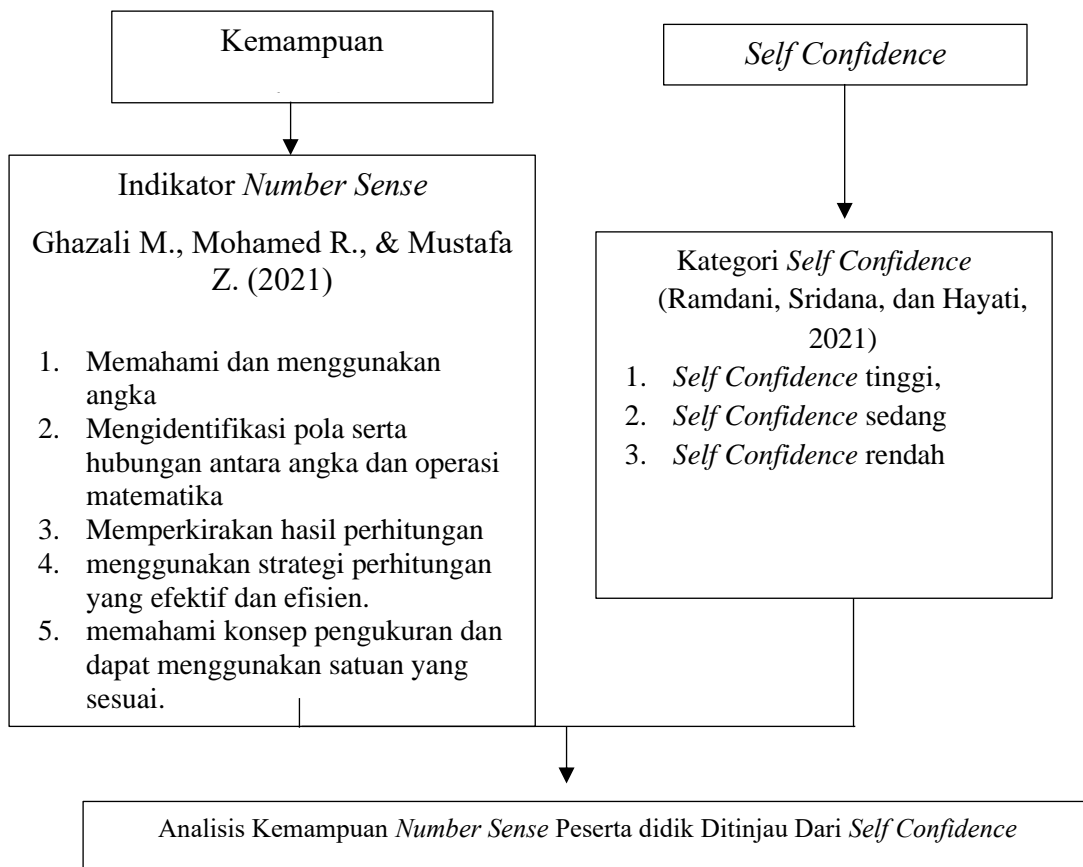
Kemampuan

Self Confidence

Indikator Number Sense

Ghazali M., Mohamed R., & Mustafa Z. (2021)

1. Memahami dan menggunakan angka
2. Mengidentifikasi pola serta hubungan antara angka dan operasi matematika
3. Memperkirakan hasil perhitungan
4. menggunakan strategi perhitungan yang efektif dan efisien.
5. memahami konsep pengukuran dan dapat menggunakan satuan yang sesuai.

Kategori Self Confidence (Ramdani, Sridana, dan Hayati, 2021)

1. Self Confidence tinggi,
2. Self Confidence sedang
3. Self Confidence rendah

Analisis Kemampuan Number Sense Peserta didik Ditinjau Dari Self Confidence